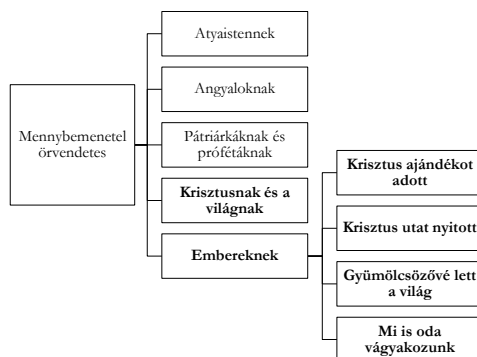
Mennybemenetel örvendetes

Atyaistennek

Angyaloknak

Pátriárkáknak és prófétáknak

Krisztusnak és a világnak

Embereknek

Krisztus ajándékot adott

Krisztus utat nyitott

Gyümölcsözővé lett a világ

Mi is oda vágyakozunk